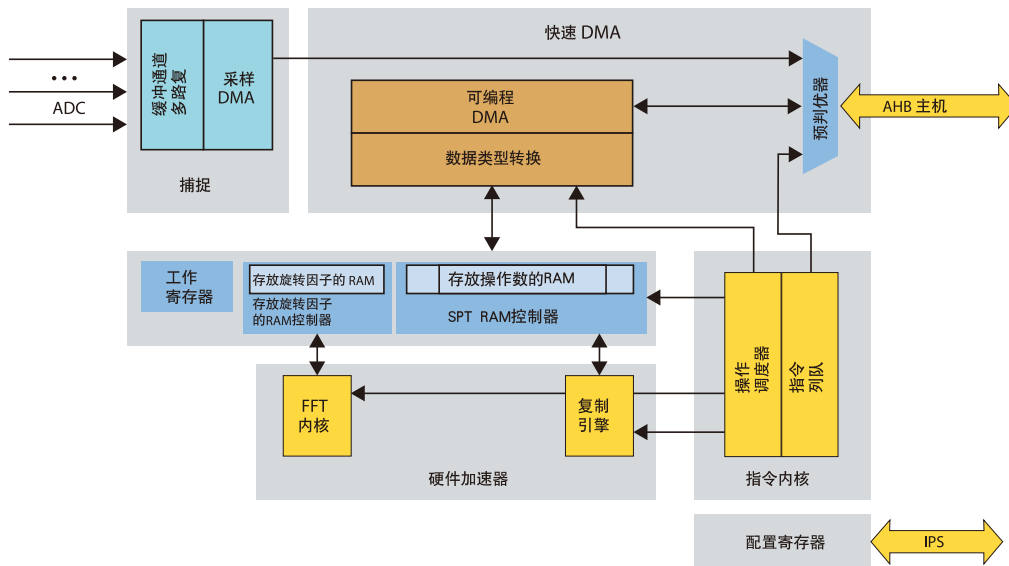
•••
ADC
缓冲通道多路复
采样DMA
捕捉
快速 DMA
可编程DMA
数据类型转换
预判优器
AHB 主机
工作寄存器
存放旋转因子的 RAM
存放旋转因子的RAM控制器
存放操作数的RAM
SPT RAM控制器
操作调度器
指令列队
FFT内核
复制引擎
硬件加速器
指令内核
配置寄存器
IPS